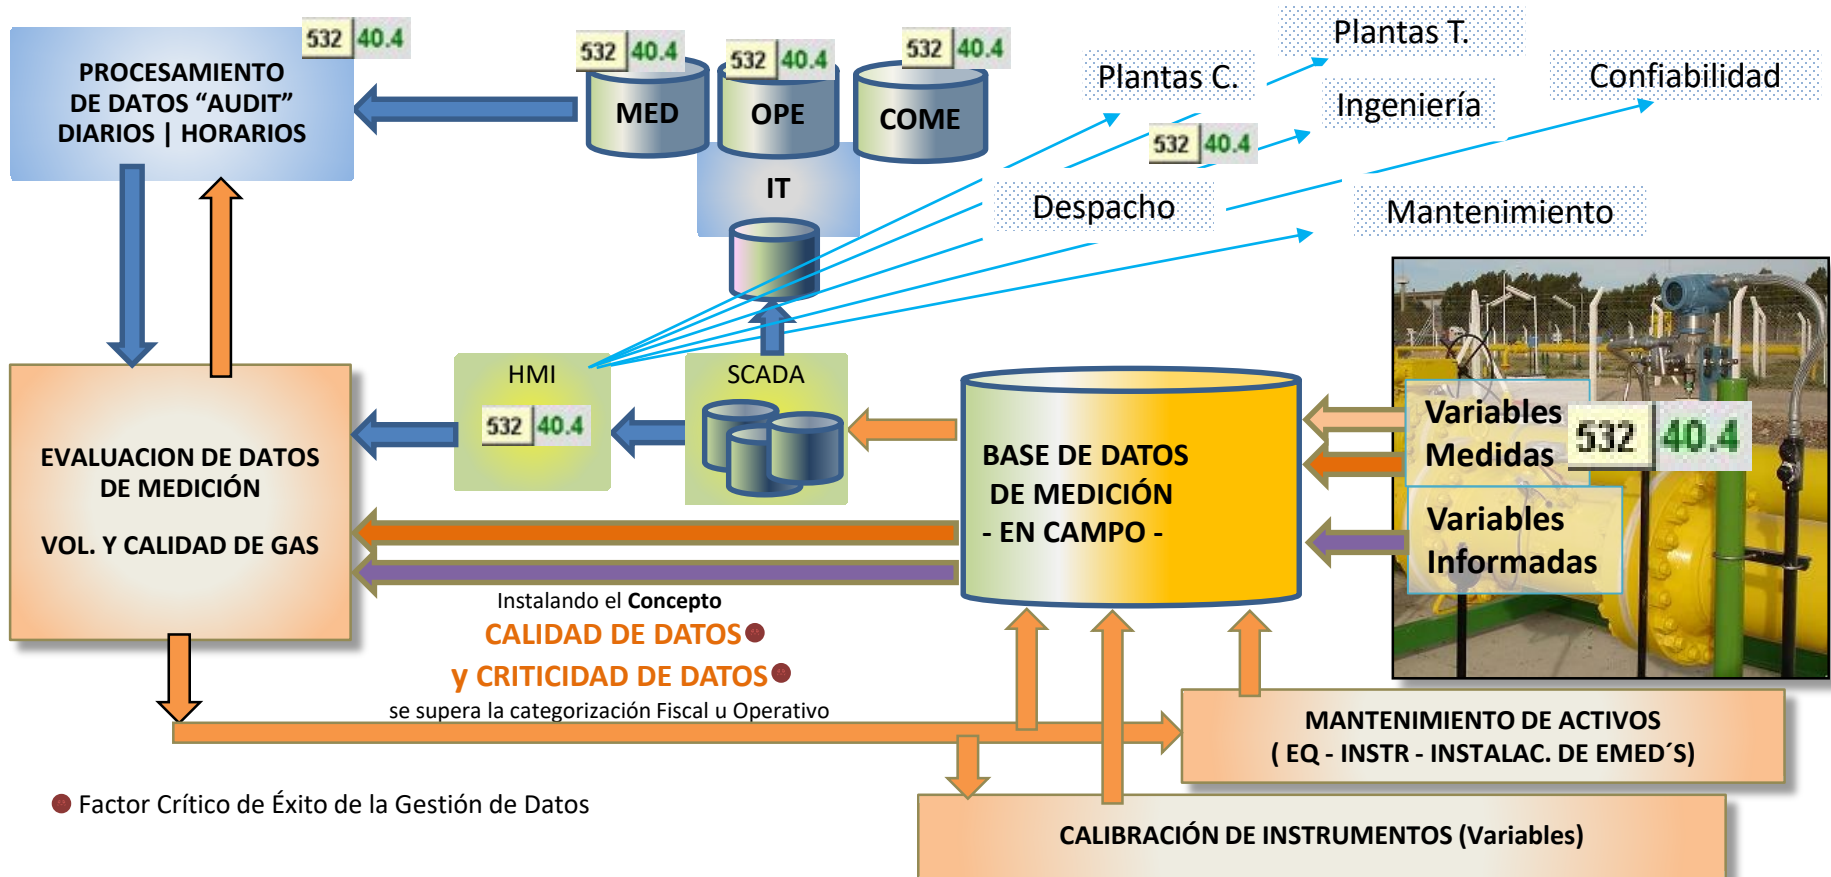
PROCESAMIENTO DE DATOS “AUDIT” DIARIOS | HORARIOS

532 40.4

532 40.4

532 40.4

532 40.4

MED

OPE

COME

IT

Plantas T.

Plantas C.

Confiabilidad

Ingeniería

532 40.4

Despacho

Mantenimiento

HMI

532 40.4

SCADA

EVALUACION DE DATOS DE MEDICIÓN

VOL. Y CALIDAD DE GAS

BASE DE DATOS DE MEDICIÓN - EN CAMPO -

Variables Medidas

532 40.4

Variables Informadas

Instalando el **Concepto**

CALIDAD DE DATOS

y CRITICIDAD DE DATOS

se supera la categorización Fiscal u Operativo

MANTENIMIENTO DE ACTIVOS ( EQ - INSTR - INSTALAC. DE EMED´S)

Factor Crítico de Éxito de la Gestión de Datos

CALIBRACIÓN DE INSTRUMENTOS (Variables)